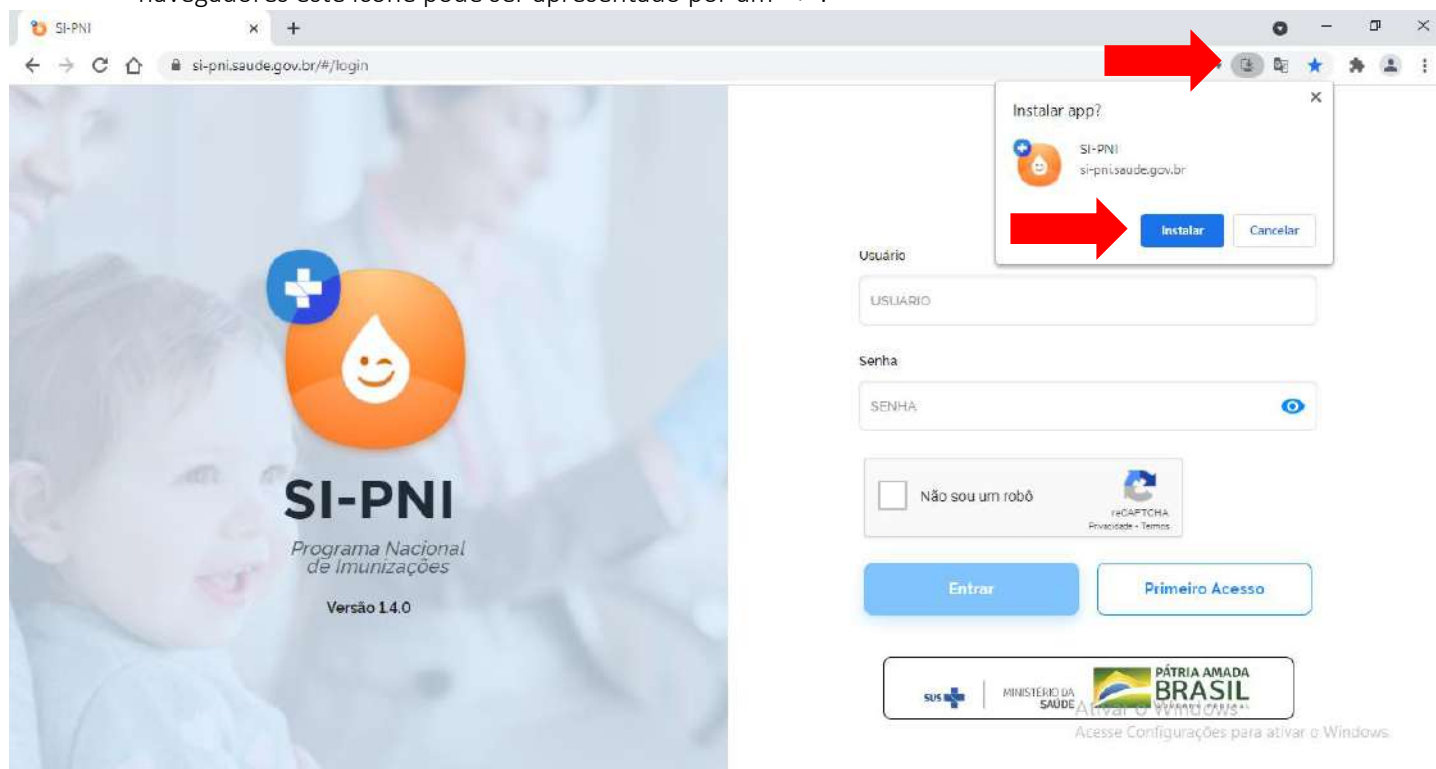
navegadores este ícone pode ser apresentado por um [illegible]

SI-PNI ×

si-pni.saude.gov.br/#/login

Instalar app?

SI-PNI
si-pni.saude.gov.br

Instalar Cancelar

SI-PNI

Programa Nacional de Imunizações

Versão 1.4.0

Usuário

USUARIO

Senha

SENHA

Não sou um robô

reCAPTCHA
Privacidade - Termos

Entrar

Primeiro Acesso

SUS MINISTÉRIO DA SAÚDE PÁTRIA AMADA BRASIL

Ativar o Windows
Acesse Configurações para ativar o Windows.